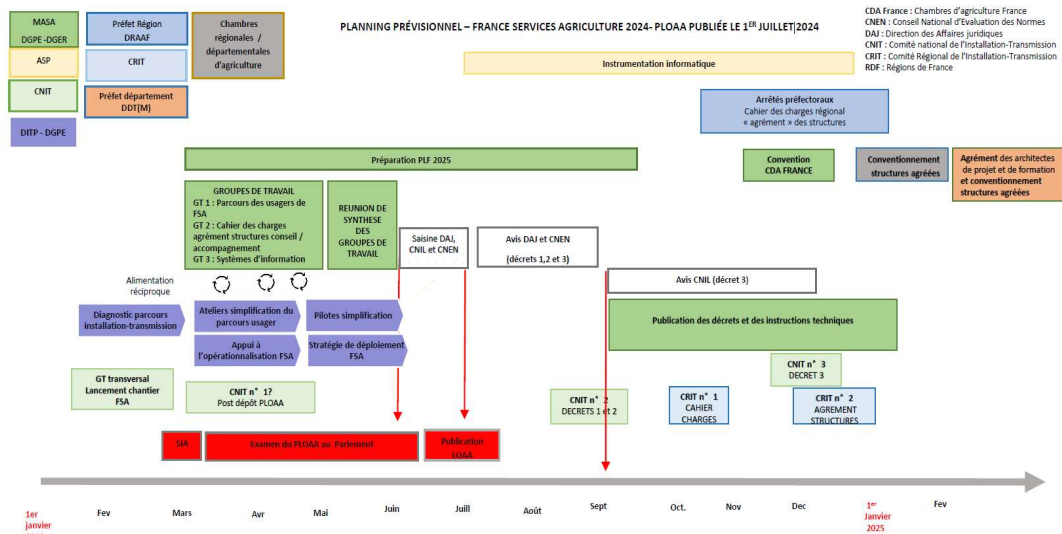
MASA
DGPE -DGER

Préfet Région
DRAAF

Chambres régionales / départementales d'agriculture

ASP

CRIT

CNIT

Préfet département
DDT(M)

DITP - DGPE

PLANNING PRÉVISIONNEL – FRANCE SERVICES AGRICULTURE 2024- PLOAA PUBLIÉE LE 1ER JUILLET|2024

CDA France : Chambres d'agriculture France
CNEN : Conseil National d'Evaluation des Normes
DAJ : Direction des Affaires juridiques
CNIT : Comité national de l'Installation-Transmission
CRIT : Comité Régional de l'Installation-Transmission
RDF : Régions de France

Instrumentation informatique

Arrêtés préfectoraux
Cahier des charges régional « agrément » des structures

Préparation PLF 2025

Convention
CDA FRANCE

Conventionnement structures agréées

Agrément des architectes de projet et de formation et conventionnement structures agréées

GROUPES DE TRAVAIL
GT 1 : Parcours des usagers de FSA
GT 2 : Cahier des charges agrément structures conseil / accompagnement
GT 3 : Systèmes d'information

REUNION DE SYNTHESE DES GROUPES DE TRAVAIL

Saisine DAJ, CNIL et CNEN

Avis DAJ et CNEN
(décrets 1,2 et 3)

Alimentation réciproque

Avis CNIL (décret 3)

Diagnostic parcours installation-transmission

Ateliers simplification du parcours usager

Pilotes simplification

Publication des décrets et des instructions techniques

Appui à l'opérationnalisation FSA

Stratégie de déploiement FSA

CNIT n° 3
DECRET 3

GT transversal
Lancement chantier FSA

CNIT n° 1?
Post dépôt PLOAA

CNIT n° 2
DECRETS 1 et 2

CRIT n° 1
CAHIER CHARGES

CRIT n° 2
AGREMENT STRUCTURES

SIA

Examen du PLOAA au Parlement

Publication LOAA

1er janvier
Fev
Mars
Avr
Mai
Juin
Juill
Août
Sept
Oct.
Nov
Dec
1er Janvier 2025
Fev